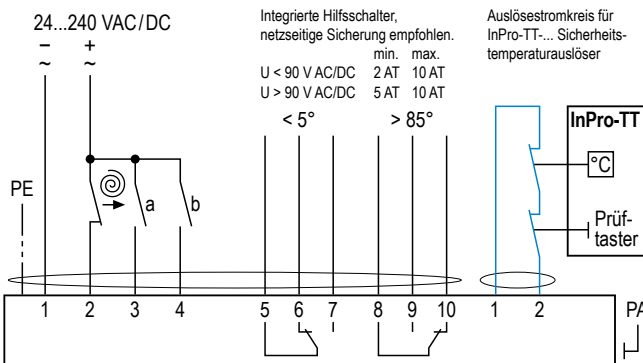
24...240 VAC/DC

− +

~ ~

Integrierte Hilfsschalter, netzseitige Sicherung empfohlen.

| | min. | max. |
|---|---|---|
| U < 90 V AC/DC | 2 AT | 10 AT |
| U > 90 V AC/DC | 5 AT | 10 AT |

< 5°

> 85°

Auslösestromkreis für InPro-TT-... Sicherheitstemperaturauslöser

InPro-TT

°C

Prüftaster

PE

a

b

1 2 3 4 5 6 7 8 9 10 1 2

PA